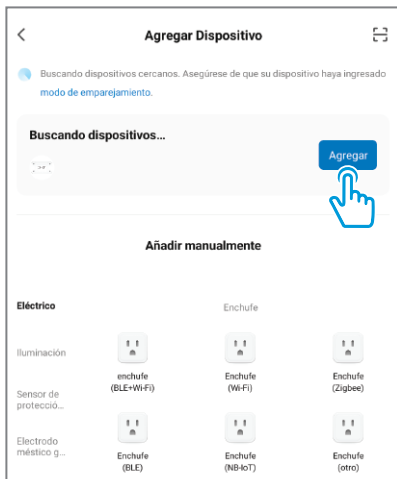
<

Agregar Dispositivo

Buscando dispositivos cercanos. Asegúrese de que su dispositivo haya ingresado modo de emparejamiento.

Buscando dispositivos...

Agregar

Añadir manualmente

Eléctrico

Iluminación

Sensor de protecció...

Electrodo méstico g...

Enchufe

enchufe (BLE+Wi-Fi)

Enchufe (Wi-Fi)

Enchufe (Zigbee)

Enchufe (BLE)

Enchufe (NB-IoT)

Enchufe (otro)